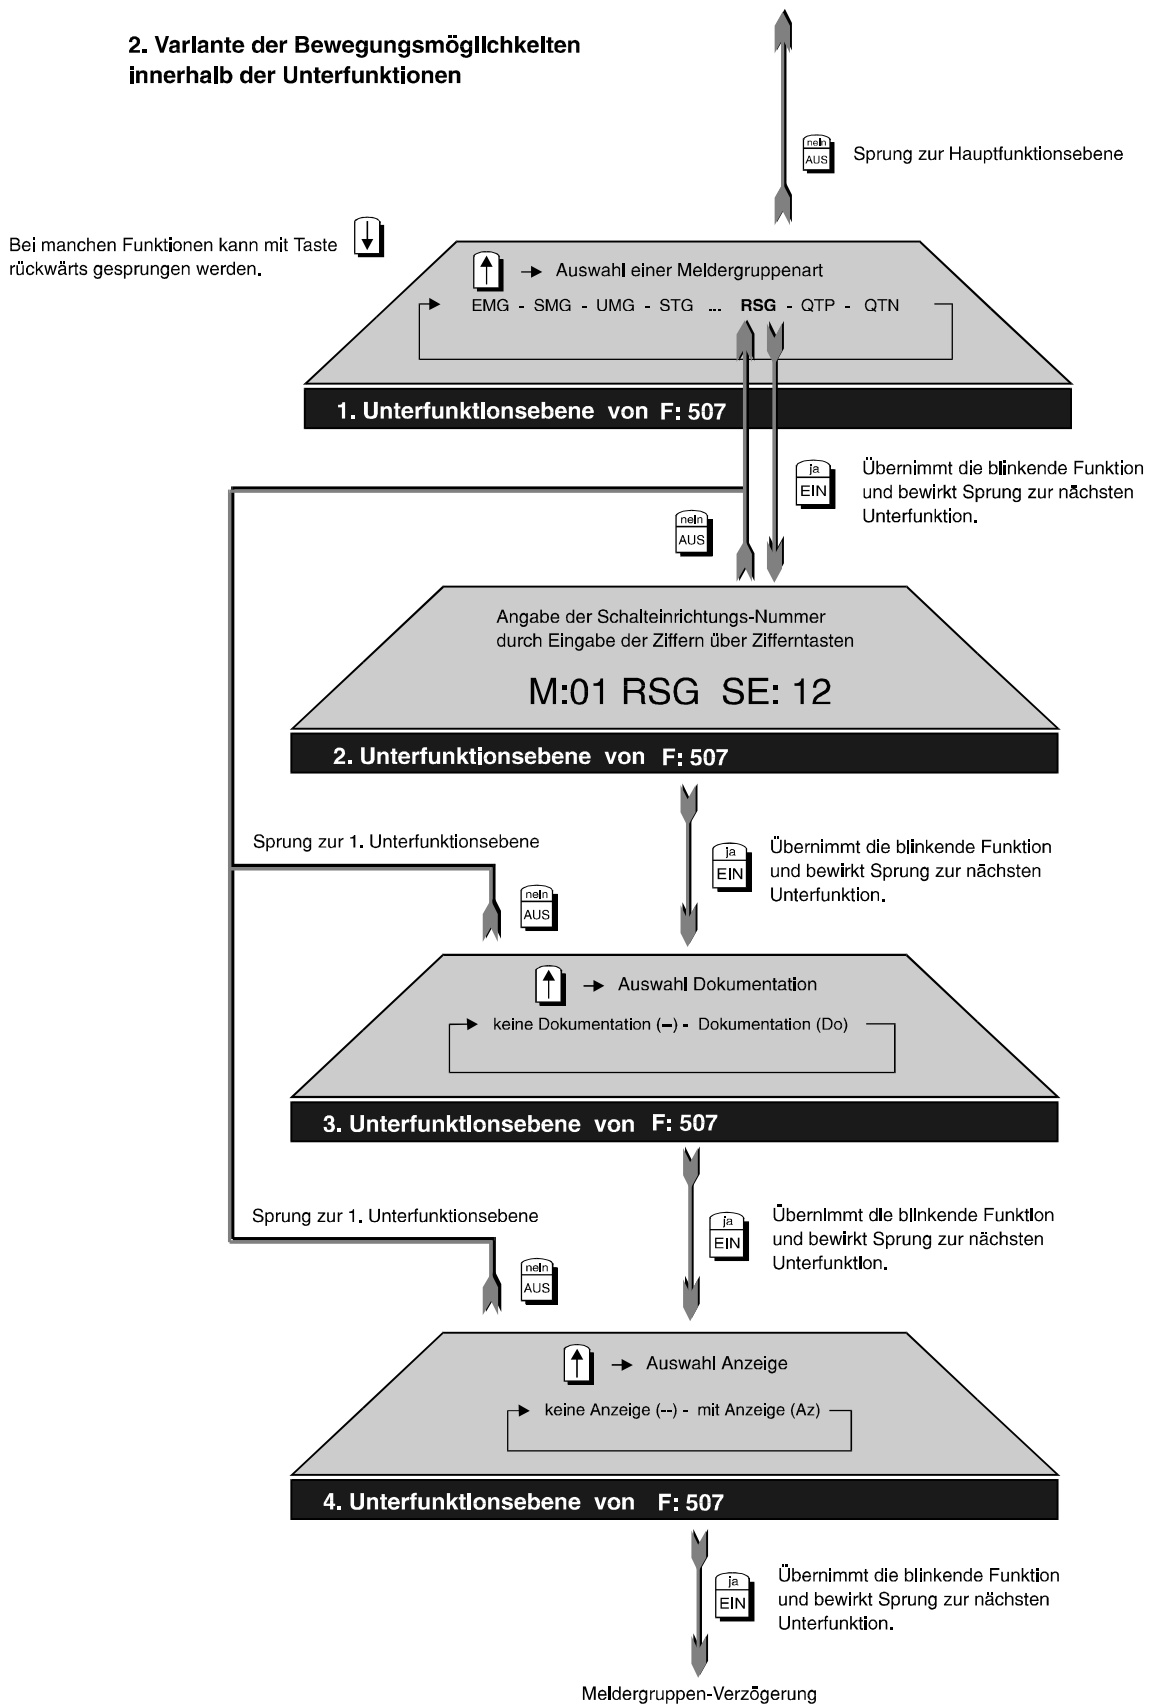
2. Variante der Bewegungsmöglichkeiten innerhalb der Unterfunktionen

nein
AUS
Sprung zur Hauptfunktionsebene

Bei manchen Funktionen kann mit Taste rückwärts gesprungen werden.

→ Auswahl einer Meldergruppenart

EMG - SMG - UMG - STG ... RSG - QTP - QTN

1. Unterfunktionsebene von F: 507

ja
EIN
Übernimmt die blinkende Funktion und bewirkt Sprung zur nächsten Unterfunktion.

nein
AUS

Angabe der Schalteinrichtungs-Nummer durch Eingabe der Ziffern über Zifferntasten

M:01 RSG SE: 12

2. Unterfunktionsebene von F: 507

Sprung zur 1. Unterfunktionsebene

ja
EIN
Übernimmt die blinkende Funktion und bewirkt Sprung zur nächsten Unterfunktion.

nein
AUS

→ Auswahl Dokumentation

keine Dokumentation (–) - Dokumentation (Do)

3. Unterfunktionsebene von F: 507

Sprung zur 1. Unterfunktionsebene

ja
EIN
Übernimmt die blinkende Funktion und bewirkt Sprung zur nächsten Unterfunktion.

nein
AUS

→ Auswahl Anzeige

keine Anzeige (--) - mit Anzeige (Az)

4. Unterfunktionsebene von F: 507

ja
EIN
Übernimmt die blinkende Funktion und bewirkt Sprung zur nächsten Unterfunktion.

Meldergruppen-Verzögerung